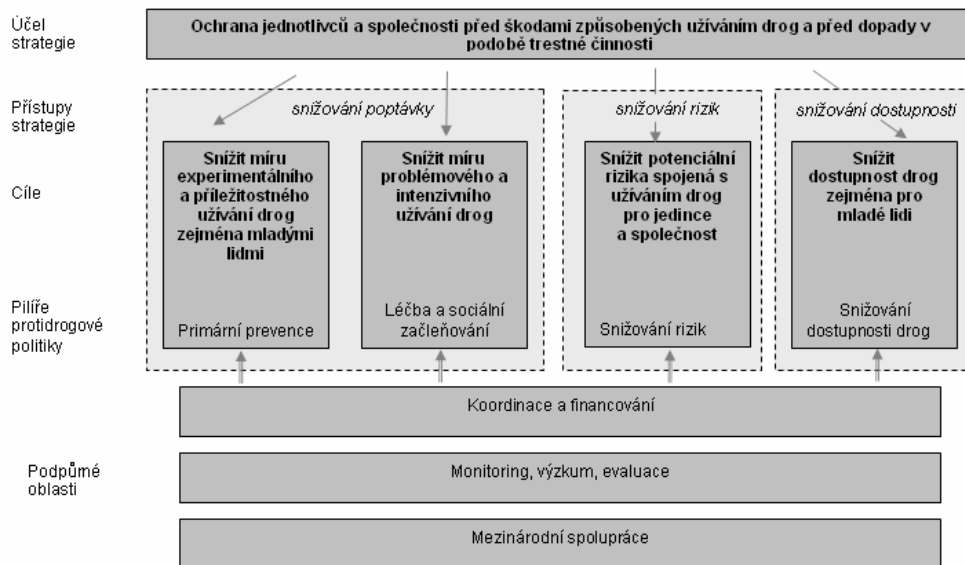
Účel strategie

Ochrana jednotlivců a společnosti před škodami způsobených užíváním drog a před dopady v podobě trestné činnosti

Přístupy strategie

snižování poptávky

snižování rizik

snižování dostupnosti

Cíle

Snížit míru experimentálního a příležitostného užívání drog zejména mladými lidmi

Snížit míru problémového a intenzivního užívání drog

Snížit potenciální rizika spojená s užíváním drog pro jedince a společnost

Snížit dostupnost drog zejména pro mladé lidi

Pilíře protidrogové politiky

Primární prevence

Léčba a sociální začleňování

Snižování rizik

Snižování dostupnosti drog

Koordinace a financování

Podpůmé oblasti

Monitoring, výzkum, evaluace

Mezinárodní spolupráce